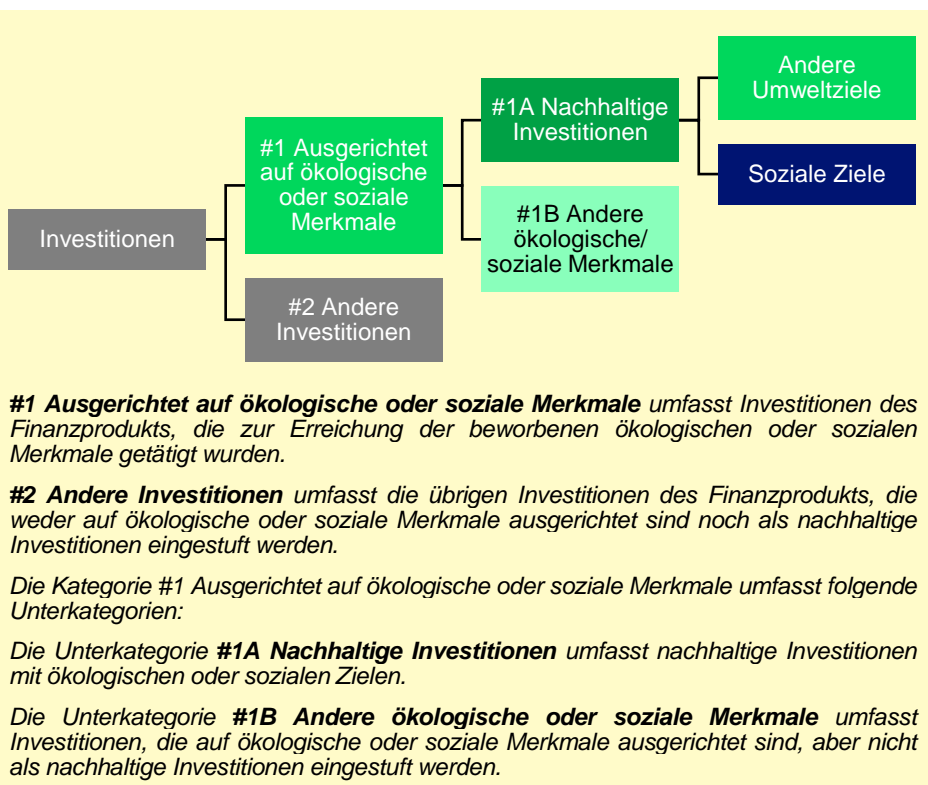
Investitionen

#1 Ausgerichtet auf ökologische oder soziale Merkmale

#2 Andere Investitionen

#1A Nachhaltige Investitionen

#1B Andere ökologische/ soziale Merkmale

Andere Umweltziele

Soziale Ziele

***#1 Ausgerichtet auf ökologische oder soziale Merkmale** umfasst Investitionen des Finanzprodukts, die zur Erreichung der beworbenen ökologischen oder sozialen Merkmale getätigt wurden.*

***#2 Andere Investitionen** umfasst die übrigen Investitionen des Finanzprodukts, die weder auf ökologische oder soziale Merkmale ausgerichtet sind noch als nachhaltige Investitionen eingestuft werden.*

*Die Kategorie #1 Ausgerichtet auf ökologische oder soziale Merkmale umfasst folgende Unterkategorien:*

*Die Unterkategorie **#1A Nachhaltige Investitionen** umfasst nachhaltige Investitionen mit ökologischen oder sozialen Zielen.*

*Die Unterkategorie **#1B Andere ökologische oder soziale Merkmale** umfasst Investitionen, die auf ökologische oder soziale Merkmale ausgerichtet sind, aber nicht als nachhaltige Investitionen eingestuft werden.*